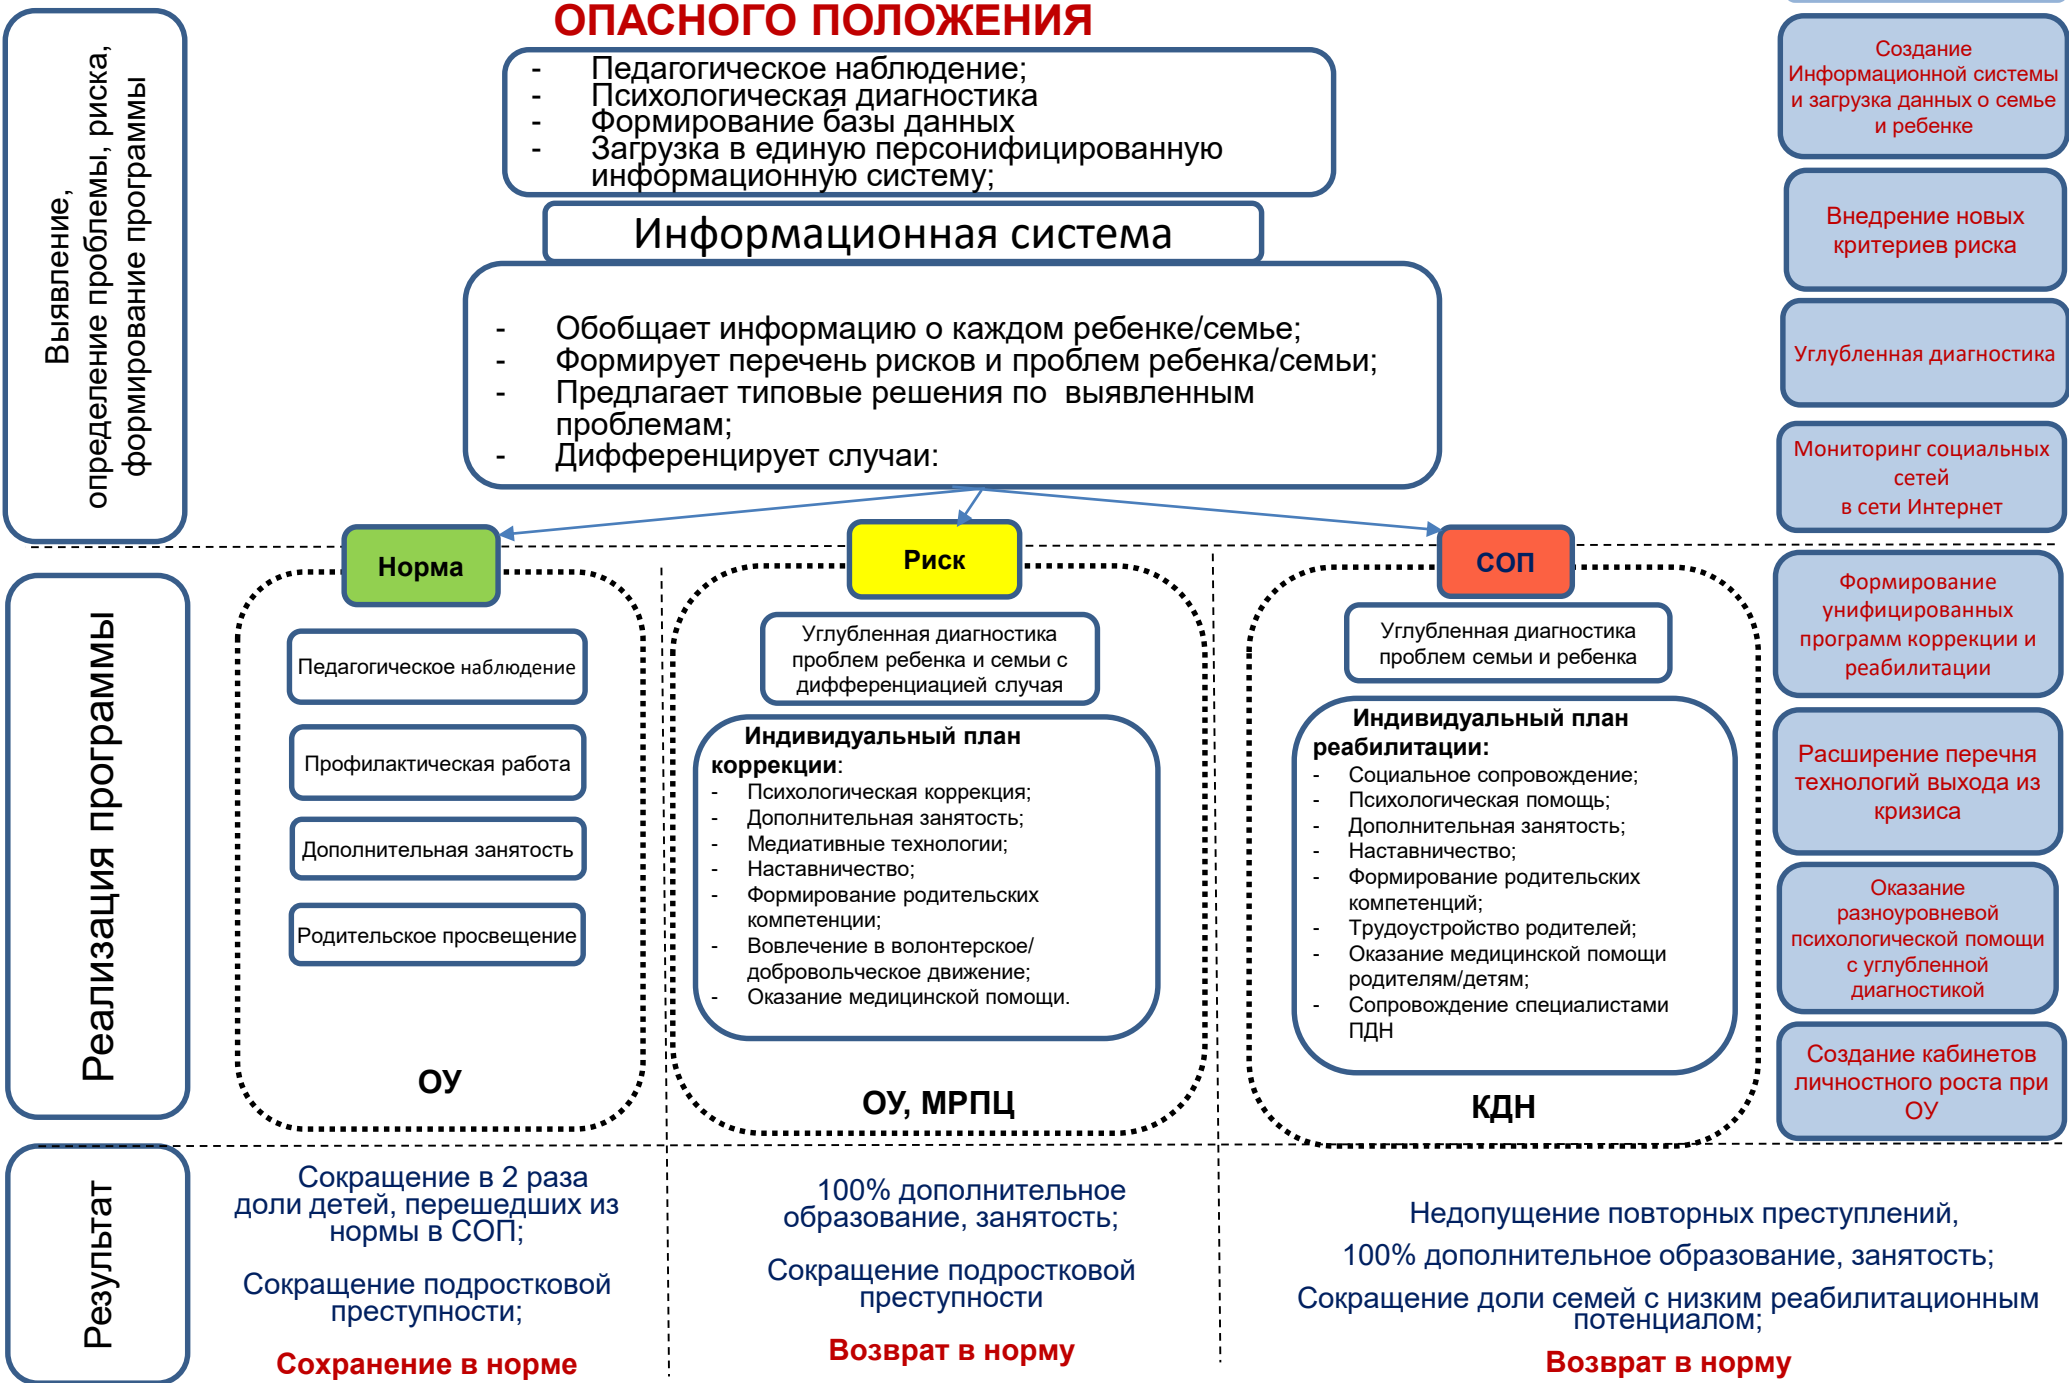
ОПАСНОГО ПОЛОЖЕНИЯ

Выявление, определение проблемы, риска, формирование программы

- Педагогическое наблюдение;
- Психологическая диагностика
- Формирование базы данных
- Загрузка в единую персонифицированную информационную систему;

Информационная система

- Обобщает информацию о каждом ребенке/семье;
- Формирует перечень рисков и проблем ребенка/семьи;
- Предлагает типовые решения по выявленным проблемам;
- Дифференцирует случаи:

Создание Информационной системы и загрузка данных о семье и ребенке

Внедрение новых критериев риска

Углубленная диагностика

Мониторинг социальных сетей в сети Интернет

Реализация программы

Норма

Педагогическое наблюдение

Профилактическая работа

Дополнительная занятость

Родительское просвещение

ОУ

Риск

Углубленная диагностика проблем ребенка и семьи с дифференциацией случая

Индивидуальный план коррекции:
- Психологическая коррекция;
- Дополнительная занятость;
- Медиативные технологии;
- Наставничество;
- Формирование родительских компетенции;
- Вовлечение в волонтерское/ добровольческое движение;
- Оказание медицинской помощи.

ОУ, МРПЦ

СОП

Углубленная диагностика проблем семьи и ребенка

Индивидуальный план реабилитации:
- Социальное сопровождение;
- Психологическая помощь;
- Дополнительная занятость;
- Наставничество;
- Формирование родительских компетенций;
- Трудоустройство родителей;
- Оказание медицинской помощи родителям/детям;
- Сопровождение специалистами ПДН

КДН

Формирование унифицированных программ коррекции и реабилитации

Расширение перечня технологий выхода из кризиса

Оказание разноуровневой психологической помощи с углубленной диагностикой

Создание кабинетов личностного роста при ОУ

Результат

Сокращение в 2 раза доли детей, перешедших из нормы в СОП;

Сокращение подростковой преступности;

Сохранение в норме

100% дополнительное образование, занятость;

Сокращение подростковой преступности

Возврат в норму

Недопущение повторных преступлений,

100% дополнительное образование, занятость;

Сокращение доли семей с низким реабилитационным потенциалом;

Возврат в норму